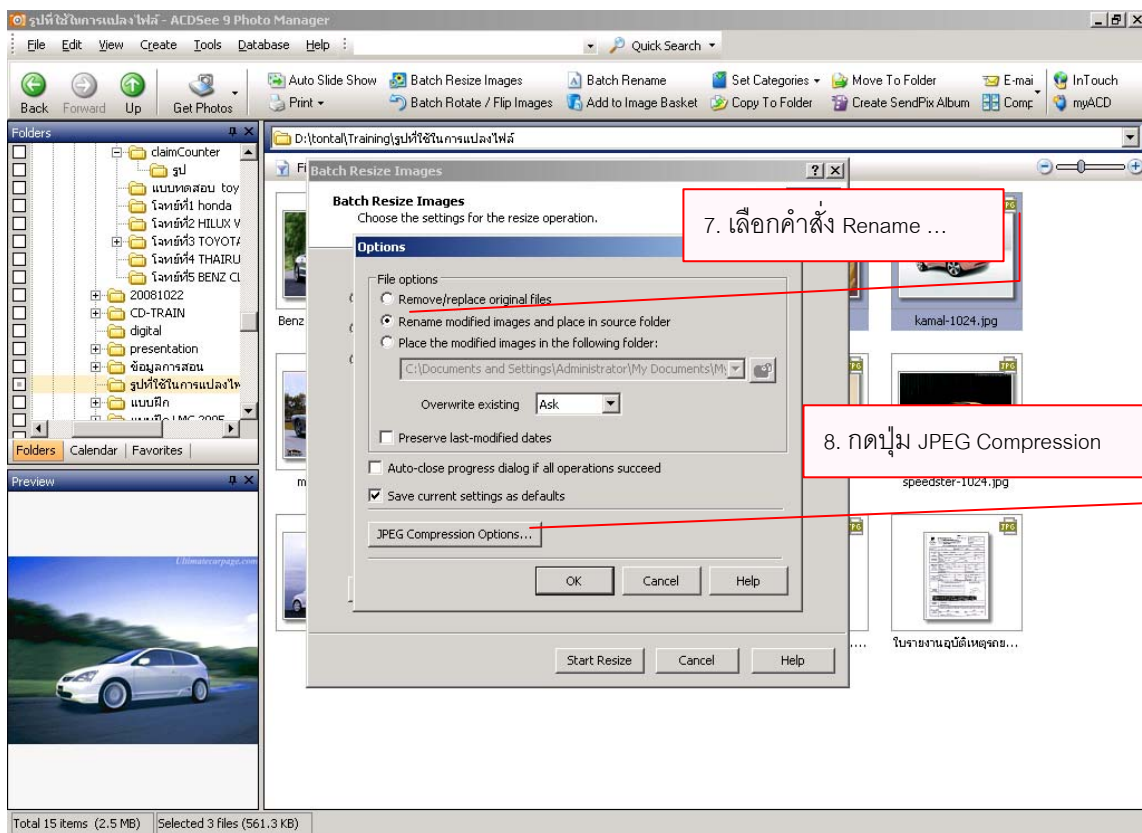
รูปที่ใช้ในการแปลงไฟล์ - ACDSee 9 Photo Manager

File Edit View Create Tools Database Help

Quick Search

Back Forward Up Get Photos

Auto Slide Show Batch Resize Images Batch Rename Set Categories Move To Folder E-mai InTouch

Print Batch Rotate / Flip Images Add to Image Basket Copy To Folder Create SendPix Album Comp myACD

Folders

claimCounter
รูป
แบบทดสอบ toy
โจทย์ที่1 honda
โจทย์ที่2 HILUX V
โจทย์ที่3 TOYOTA
โจทย์ที่4 THAIRU
โจทย์ที่5 BENZ CL
20081022
CD-TRAIN
digital
presentation
ข้อมูลการสอน
รูปที่ใช้ในการแปลงไฟ
แบบฝึก

Folders | Calendar | Favorites

Preview

D:\tontal\Training\รูปที่ใช้ในการแปลงไฟล์

Batch Resize Images

Batch Resize Images
Choose the settings for the resize operation.

Options

File options
Remove/replace original files
Rename modified images and place in source folder
Place the modified images in the following folder:
C:\Documents and Settings\Administrator\My Documents\My

Overwrite existing Ask

Preserve last-modified dates

Auto-close progress dialog if all operations succeed
Save current settings as defaults

JPEG Compression Options...

OK Cancel Help

Start Resize Cancel Help

7. เลือกคำสั่ง Rename ...

8. กดปุ่ม JPEG Compression

kamal-1024.jpg

speedster-1024.jpg

ใบรายงานอุบัติเหตุรถย...

Benz

Total 15 items (2.5 MB) Selected 3 files (561.3 KB)